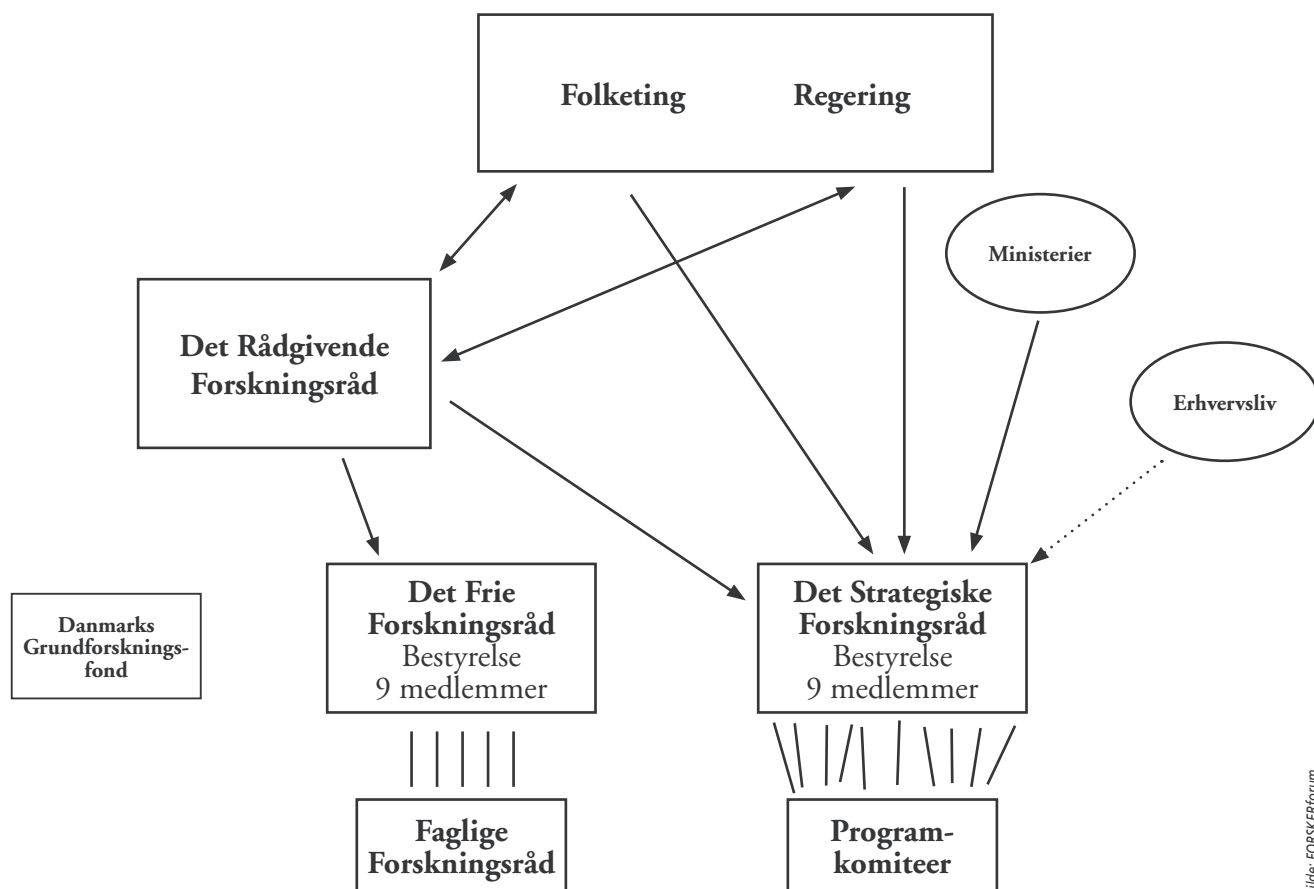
Folketing Regering

Ministerier

Det Rådgivende Forskningsråd

Erhvervsliv

Danmarks Grundforskningsfond

Det Frie Forskningsråd
Bestyrelse
9 medlemmer

Det Strategiske Forskningsråd
Bestyrelse
9 medlemmer

Faglige Forskningsråd

Programkomiteer

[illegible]lde: FORSKERforum